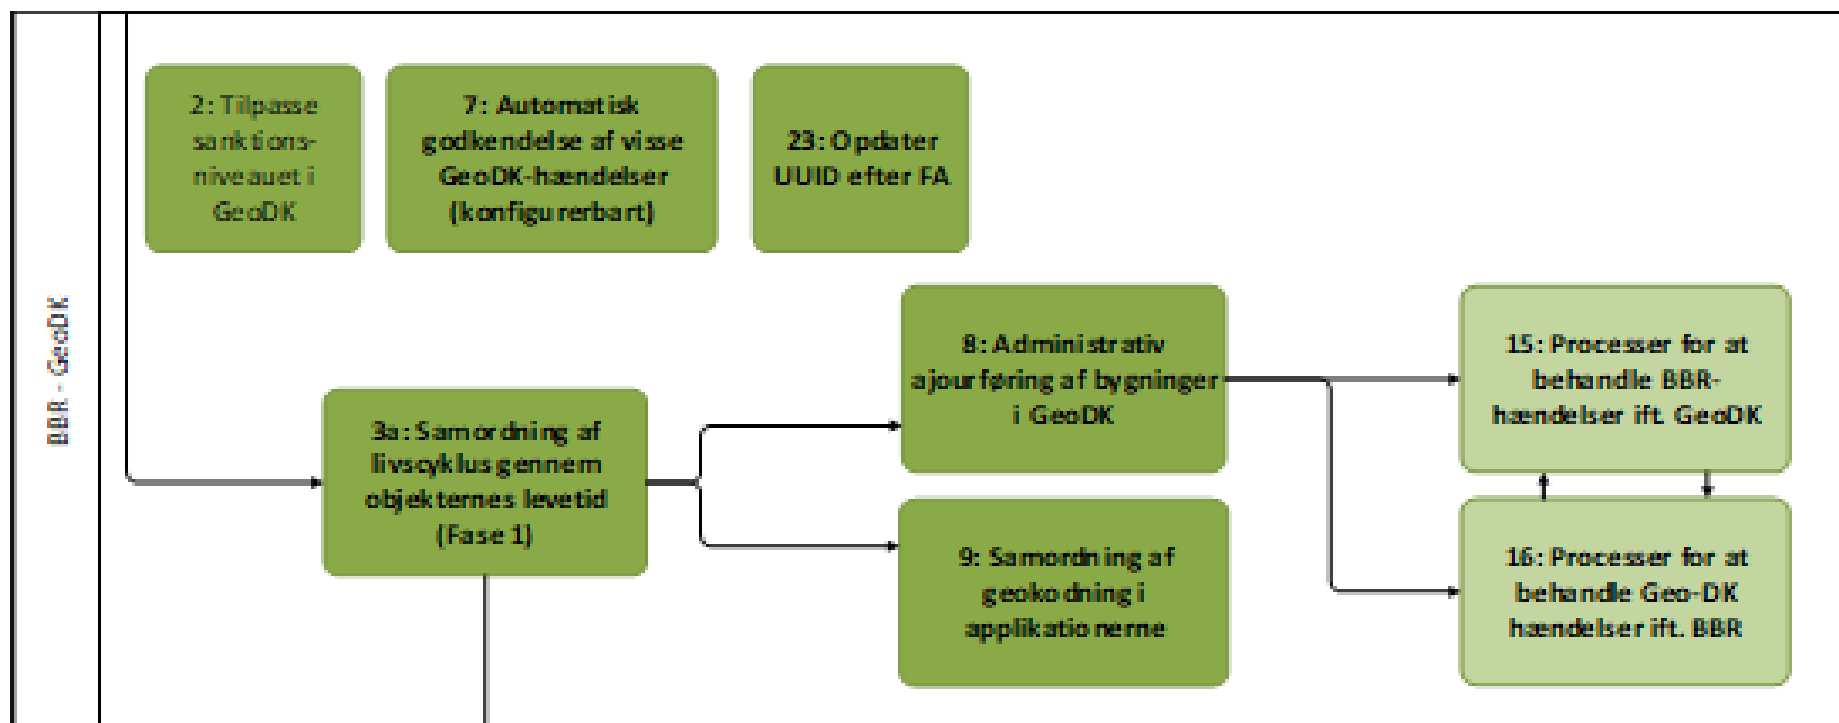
BBR - GeoDK

2: Tilpasse sanktionsniveauet i GeoDK

7: Automatisk godkendelse af visse GeoDK-hændelser (konfigurerbart)

23: Opdater UUID efter FA

8: Administrativ ajourføring af bygninger i GeoDK

15: Processer for at behandle BBR-hændelser ift. GeoDK

3a: Samordning af livscyklus gennem objekternes levetid (Fase 1)

9: Samordning af geokodning i applikationerne

16: Processer for at behandle Geo-DK hændelser ift. BBR